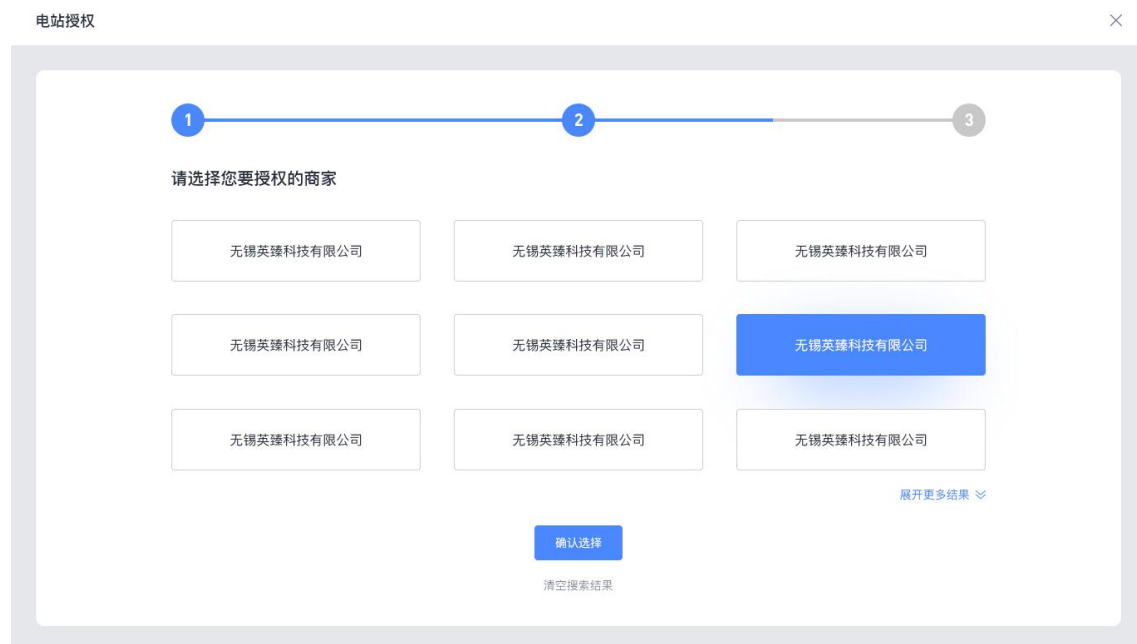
电站授权

1 2 3

请选择您要授权的商家

| 无锡英臻科技有限公司 | 无锡英臻科技有限公司 | 无锡英臻科技有限公司 |
|---|---|---|
| 无锡英臻科技有限公司 | 无锡英臻科技有限公司 | 无锡英臻科技有限公司 |
| 无锡英臻科技有限公司 | 无锡英臻科技有限公司 | 无锡英臻科技有限公司 |

展开更多结果

确认选择

清空搜索结果